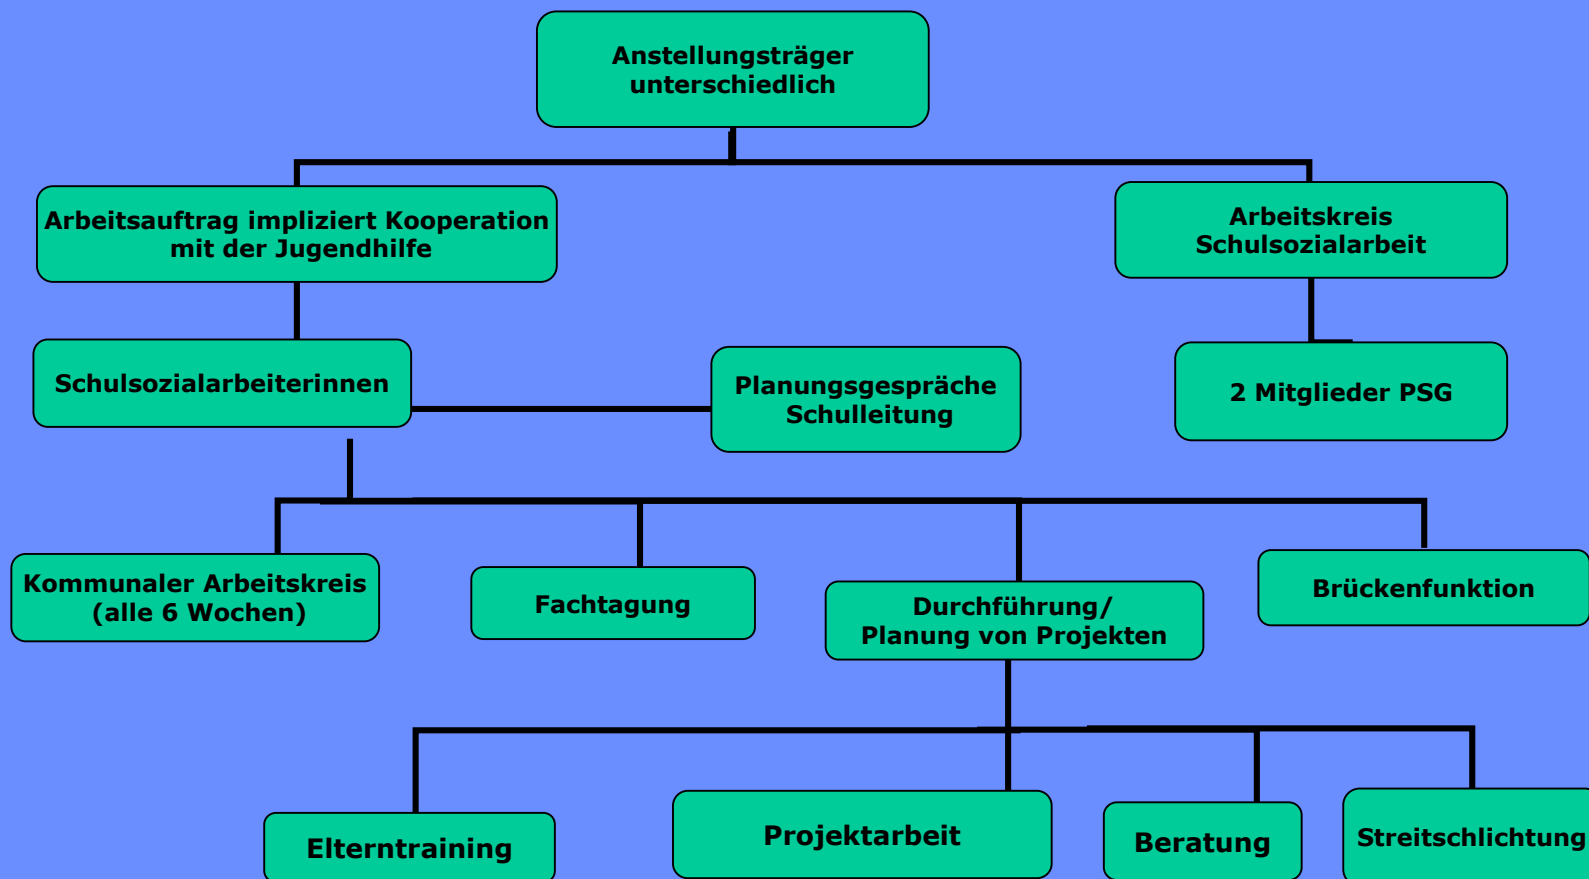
Anstellungsträger unterschiedlich

Arbeitsauftrag impliziert Kooperation mit der Jugendhilfe

Arbeitskreis Schulsozialarbeit

Schulsozialarbeiterinnen

Planungsgespräche Schulleitung

2 Mitglieder PSG

Kommunaler Arbeitskreis (alle 6 Wochen)

Fachtagung

Durchführung/ Planung von Projekten

Brückenfunktion

Elterntraining

Projektarbeit

Beratung

Streitschlichtung